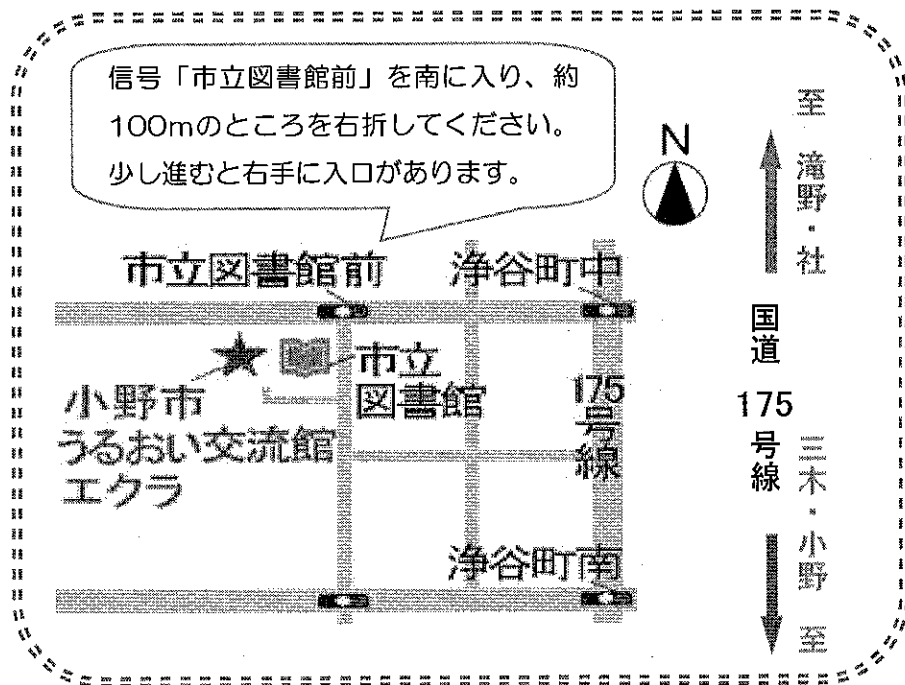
信号「市立図書館前」を南に入り、約100mのところを右折してください。少し進むと右手に入口があります。

N

至 滝野・社

市立図書館前

浄谷町中

市立図書館

小野市うるおい交流館エクラ

175号線

国道175号線

浄谷町南

三木・小野 至